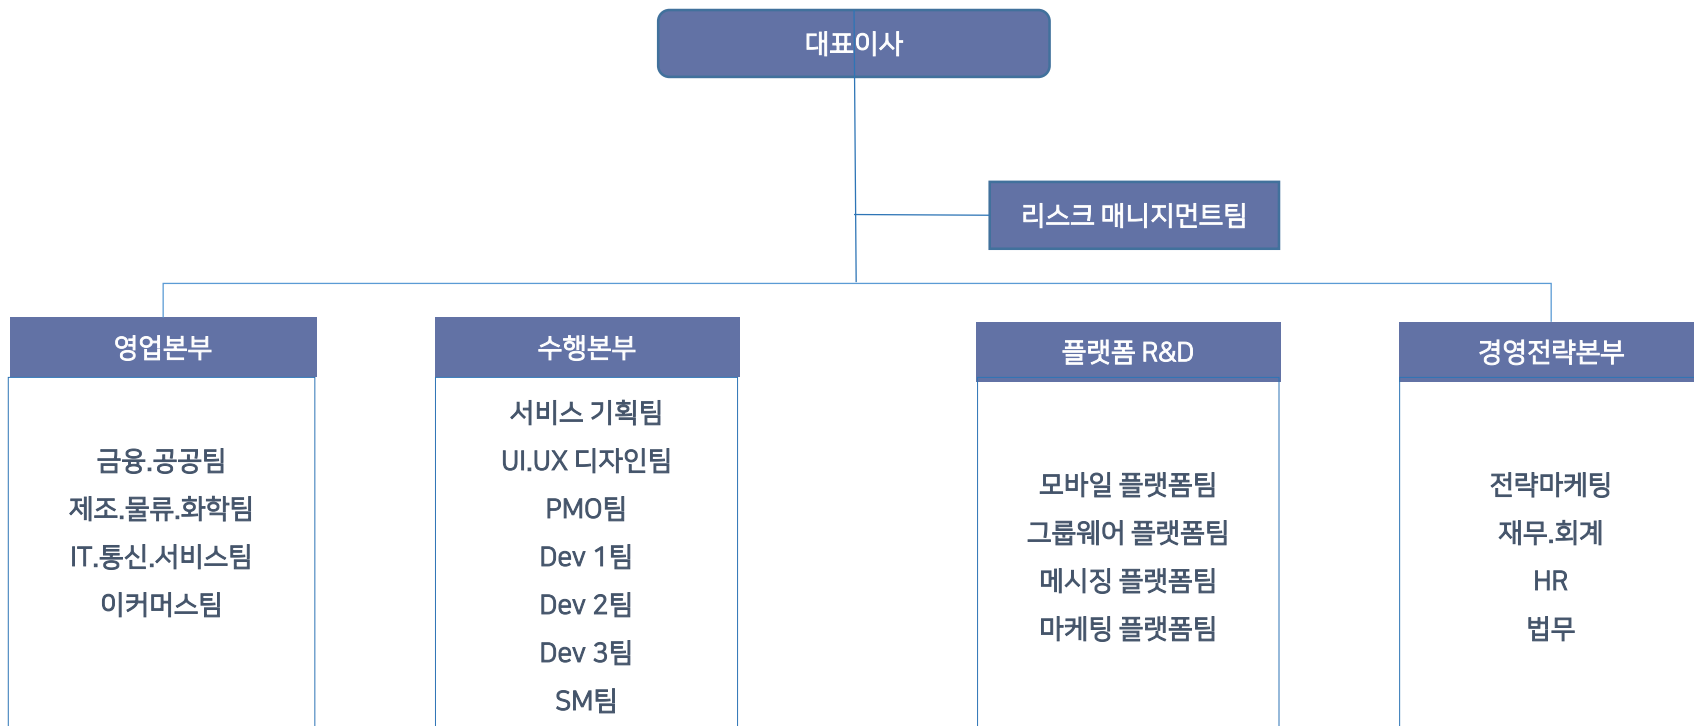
대표이사

리스크 매니지먼트팀

영업본부

금융.공공팀
제조.물류.화학팀
IT.통신.서비스팀
이커머스팀

수행본부

서비스 기획팀
UI.UX 디자인팀
PMO팀
Dev 1팀
Dev 2팀
Dev 3팀
SM팀

플랫폼 R&D

모바일 플랫폼팀
그룹웨어 플랫폼팀
메시징 플랫폼팀
마케팅 플랫폼팀

경영전략본부

전략마케팅
재무.회계
HR
법무